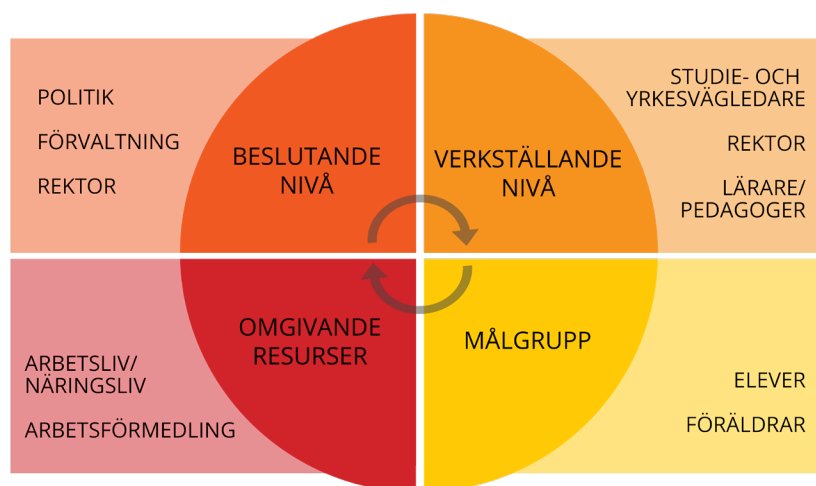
POLITIK

FÖRVALTNING

REKTOR

BESLUTANDE NIVÅ

VERKSTÄLLANDE NIVÅ

STUDIE- OCH YRKESVÄGLEDARE

REKTOR

LÄRARE/ PEDAGOGER

OMGIVANDE RESURSER

MÅLGRUPP

ARBETSLIV/ NÄRINGSLIV

ARBETSFÖRMEDLING

ELEVER

FÖRÄLDRAR